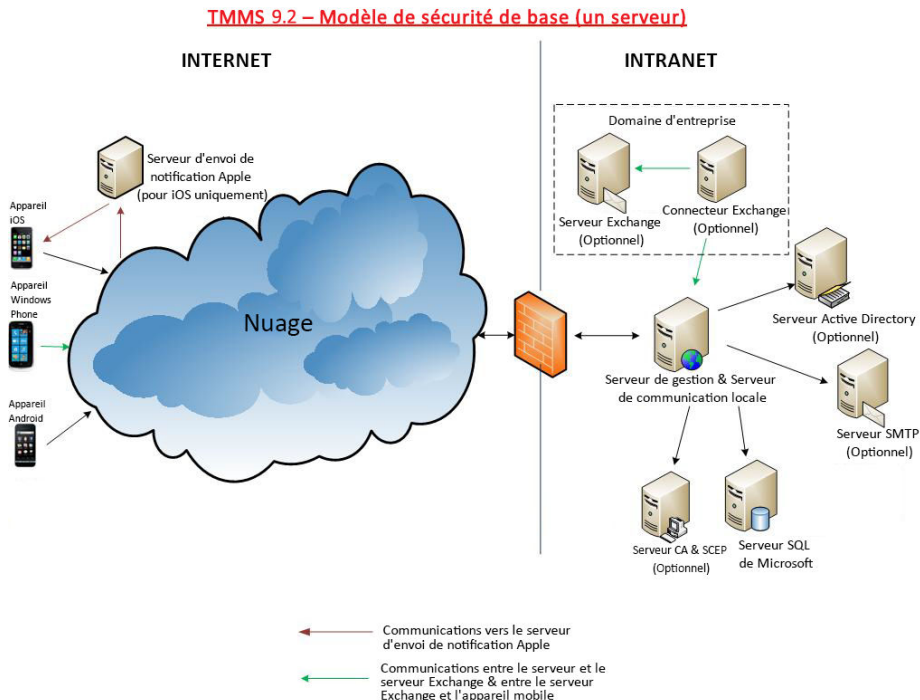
TMMS 9.2 – Modèle de sécurité de base (un serveur)

INTERNET

INTRANET

Serveur d'envoi de notification Apple (pour iOS uniquement)

Appareil iOS

Appareil Windows Phone

Appareil Android

Nuage

Domaine d'entreprise

Serveur Exchange (Optionnel)

Connecteur Exchange (Optionnel)

Serveur Active Directory (Optionnel)

Serveur de gestion & Serveur de communication locale

Serveur SMTP (Optionnel)

Serveur CA & SCEP (Optionnel)

Serveur SQL de Microsoft

Communications vers le serveur d'envoi de notification Apple

Communications entre le serveur et le serveur Exchange & entre le serveur Exchange et l'appareil mobile